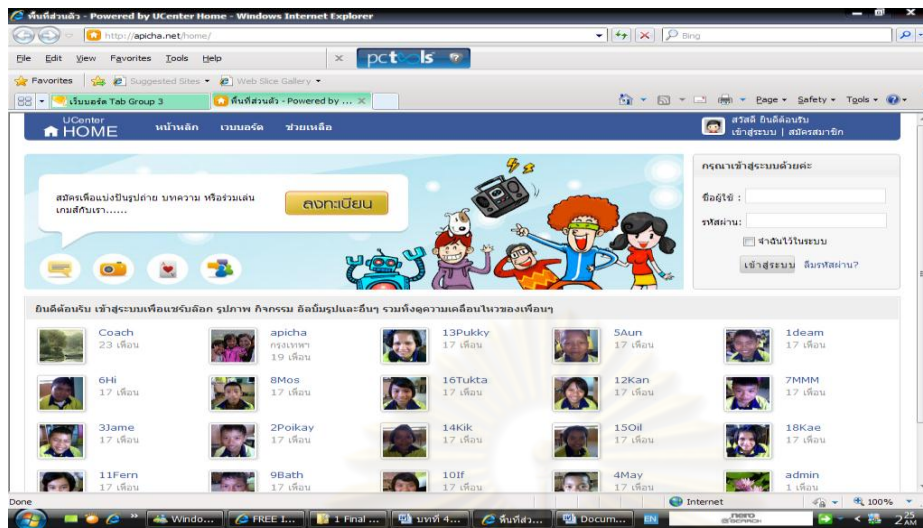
พื้นที่ส่วนตัว - Powered by UCenter Home - Windows Internet Explorer

http://apicha.net/home/

Bing

File Edit View Favorites Tools Help

pctools

Favorites Suggested Sites Web Slice Gallery

เริ่มต้นด่วน Tab Group 3 พื้นที่ส่วนตัว - Powered by ...

Page Safety Tools

UCenter HOME หน้าหลัก เวบบอร์ด ช่วยเหลือ

สวัสดี ยินดีต้อนรับ เข้าสู่ระบบ | สมัครสมาชิก

สมัครเพื่อแบ่งปันรูปถ่าย บทความ หรือร่วมเล่นเกมส์กับเรา......

ลงทะเบียน

กรุณาเข้าสู่ระบบด้วยค่ะ

ชื่อผู้ใช้ :

รหัสผ่าน:

จำฉันไว้ในระบบ

เข้าสู่ระบบ ลืมรหัสผ่าน?

ยินดีต้อนรับ เข้าสู่ระบบเพื่อแชร์บล็อก รูปภาพ กิจกรรม อัลบั้มรูปและอื่นๆ รวมทั้งดูความเคลื่อนไหวของเพื่อนๆ

| | | | | |
|---|---|---|---|---|
| Coach 23 เพื่อน | apicha กรุงเทพฯ 19 เพื่อน | 13Pukky 17 เพื่อน | 5Aun 17 เพื่อน | 1deam 17 เพื่อน |
| 6Hi 17 เพื่อน | 8Mos 17 เพื่อน | 16Tukta 17 เพื่อน | 12Kan 17 เพื่อน | 7MMM 17 เพื่อน |
| 3Jame 17 เพื่อน | 2Poikay 17 เพื่อน | 14Kik 17 เพื่อน | 15Oil 17 เพื่อน | 18Kae 17 เพื่อน |
| 11Fern 17 เพื่อน | 9Bath 17 เพื่อน | 10If 17 เพื่อน | 4May 17 เพื่อน | admin 1 เพื่อน |

Done Internet 100%

Windo... FREE I... 1 Final ... บทที่ 4... พื้นที่ส่ว... Docum... EN 2:25